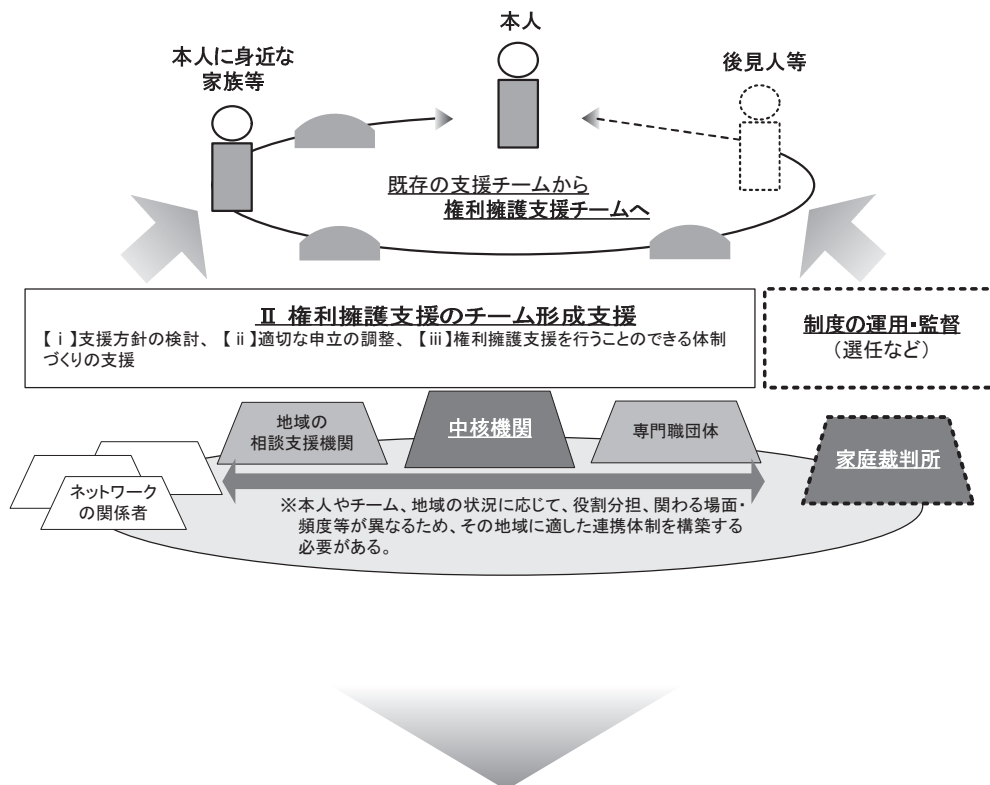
本人

本人に身近な家族等

後見人等

既存の支援チームから
権利擁護支援チームへ

Ⅱ 権利擁護支援のチーム形成支援
【ⅰ】支援方針の検討、【ⅱ】適切な申立の調整、【ⅲ】権利擁護支援を行うことのできる体制づくりの支援

制度の運用・監督
（選任など）

地域の
相談支援機関

中核機関

専門職団体

家庭裁判所

ネットワークの関係者

※本人やチーム、地域の状況に応じて、役割分担、関わる場面・頻度等が異なるため、その地域に適した連携体制を構築する必要がある。